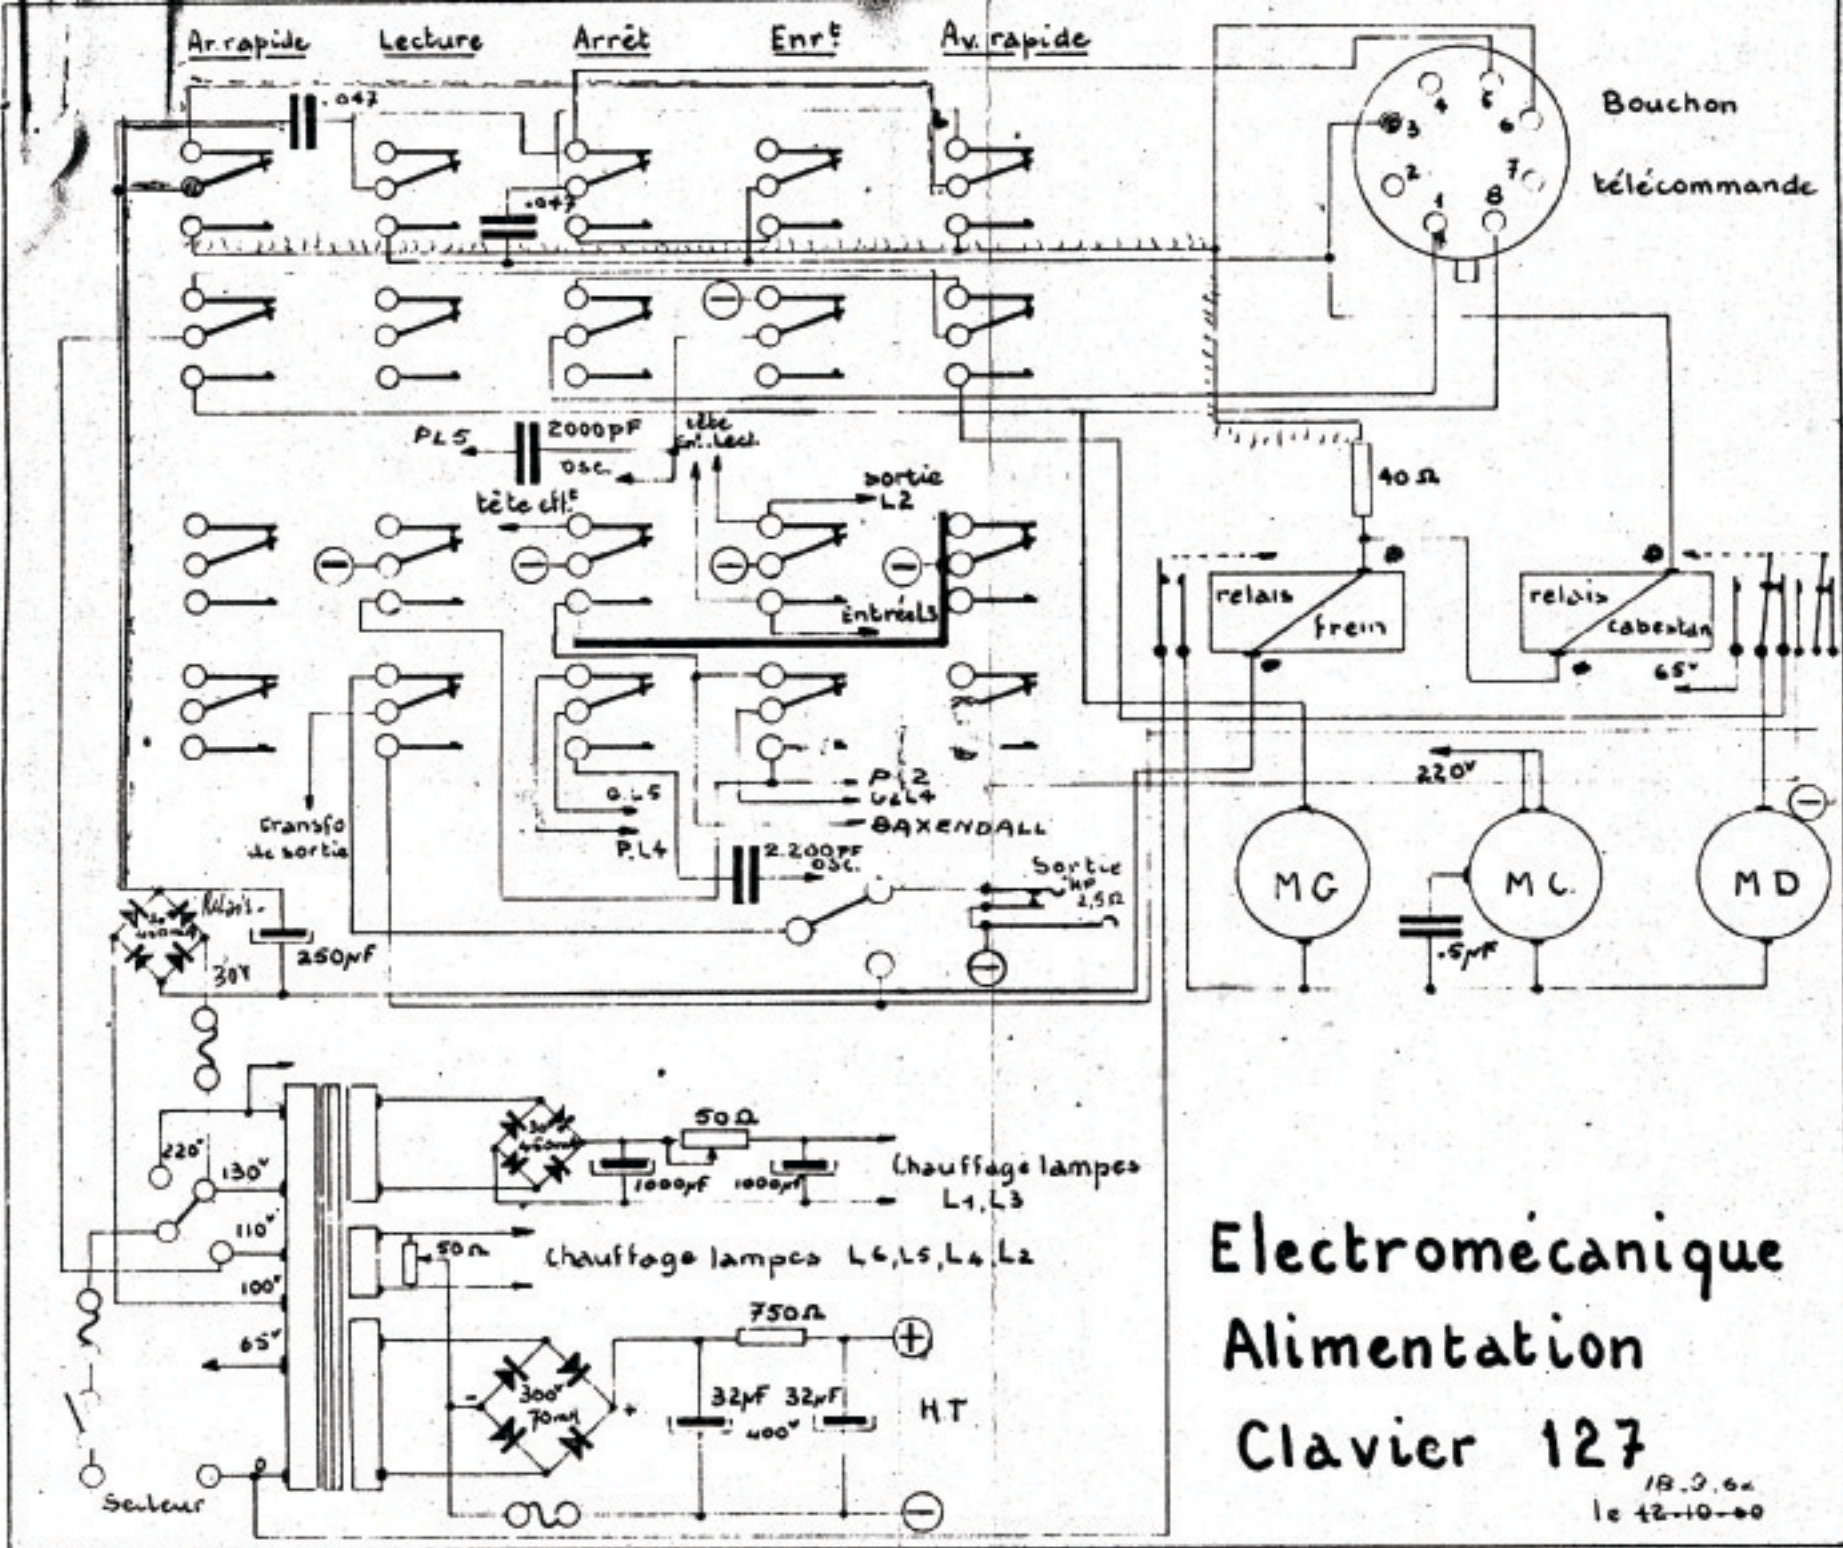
Ar. rapide Lecture Arrêt Enr$^t$ Av. rapide

Bouchon télécommande

.047

.047

PL5 2000pF osc.

tête enr. lect.

tête eff$^t$

sortie L2

entrée L3

40 Ω

relais frein

relais cabestan

65$^v$

220$^v$

P L2

G L4

BAXENDALL

G L5

P L4

2.200pF osc.

transfo de sortie

Sortie HP 2,5Ω

MG MC MD

.5μF

Relais

30$^v$ 400mA

250μF

30$^v$

220$^v$ 130$^v$ 110$^v$ 100$^v$ 65$^v$

30$^v$ 400mA

50Ω

1000μF 1000μF

Chauffage lampes L1, L3

50Ω

chauffage lampes L6, L5, L4, L2

750Ω

300$^v$ 70mA

32μF 32μF 400$^v$

H.T

Secteur

Electromécanique
Alimentation
Clavier 127

18.3.6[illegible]
le 12-10-60